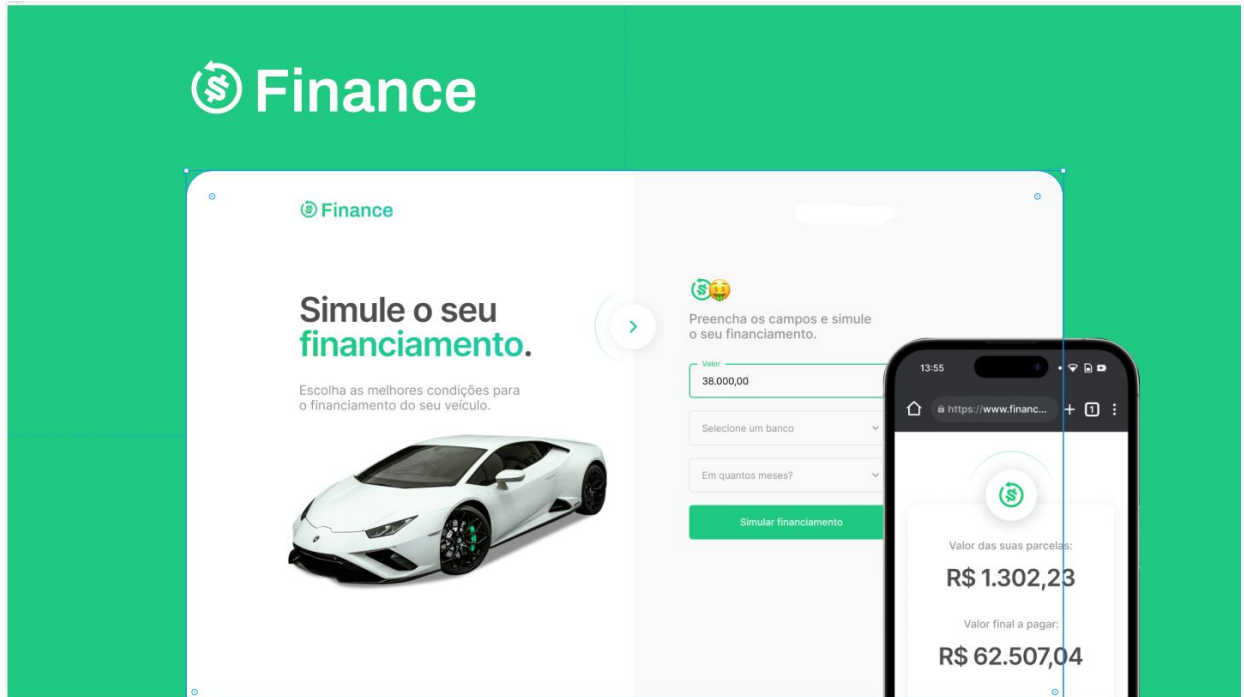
Finance

Finance

Simule o seu financiamento.

Escolha as melhores condições para o financiamento do seu veículo.

Preencha os campos e simule o seu financiamento.

Valor
38.000,00

Selecione um banco

Em quantos meses?

Simular financiamento

13:55

https://www.financ...

1

Valor das suas parcelas:

R$ 1.302,23

Valor final a pagar:

R$ 62.507,04